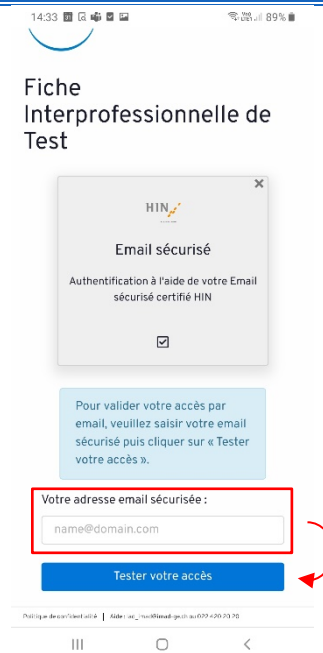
14:33 89%

Fiche Interprofessionnelle de Test

HIN

Email sécurisé

Authentification à l'aide de votre Email sécurisé certifié HIN

Pour valider votre accès par email, veuillez saisir votre email sécurisé puis cliquer sur « Tester votre accès ».

Votre adresse email sécurisée :

name@domain.com

Tester votre accès

Politique de confidentialité | Aide : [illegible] 022 420 20 20